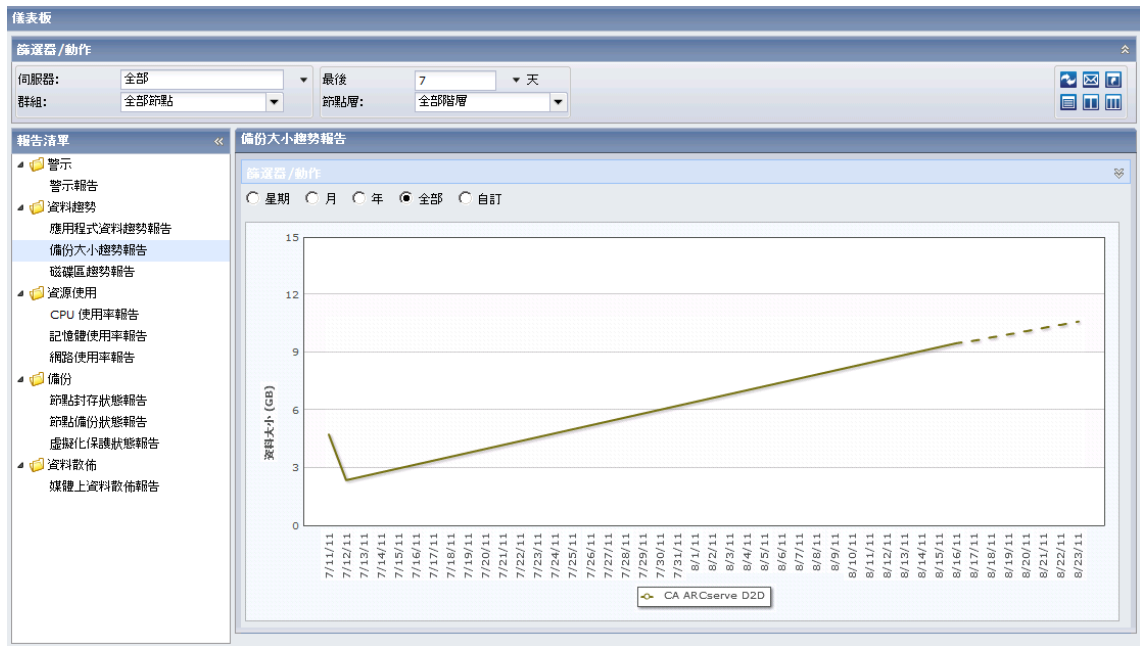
儀表板

篩選器/動作

伺服器: 全部
群組: 全部節點
最後 7 天
節點層: 全部階層

報告清單
警示
警示報告
資料趨勢
應用程式資料趨勢報告
備份大小趨勢報告
磁碟區趨勢報告
資源使用
CPU 使用率報告
記憶體使用率報告
網路使用率報告
備份
節點封存狀態報告
節點備份狀態報告
虛擬化保護狀態報告
資料散佈
媒體上資料散佈報告

備份大小趨勢報告

篩選器/動作

星期 月 年 全部 自訂

15
12
9
6
3
0

資料大小 (GB)

7/11/11 7/12/11 7/13/11 7/14/11 7/15/11 7/16/11 7/17/11 7/18/11 7/19/11 7/20/11 7/21/11 7/22/11 7/23/11 7/24/11 7/25/11 7/26/11 7/27/11 7/28/11 7/29/11 7/30/11 7/31/11 8/1/11 8/2/11 8/3/11 8/4/11 8/5/11 8/6/11 8/7/11 8/8/11 8/9/11 8/10/11 8/11/11 8/12/11 8/13/11 8/14/11 8/15/11 8/16/11 8/17/11 8/18/11 8/19/11 8/20/11 8/21/11 8/22/11 8/23/11

CA ARCserve D2D